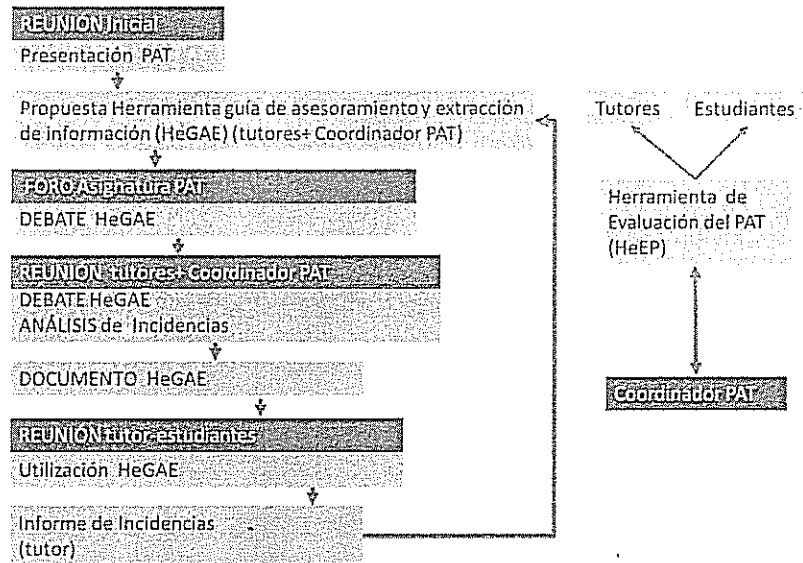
REUNION Inicial
Presentación PAT

Propuesta Herramienta guía de asesoramiento y extracción de información (HeGAE) (tutores+ Coordinador PAT)

FORO Asignatura PAT
DEBATE HeGAE

REUNION tutores+ Coordinador PAT
DEBATE HeGAE
ANÁLISIS de Incidencias

DOCUMENTO HeGAE

REUNION tutor-estudiantes
Utilización HeGAE

Informe de Incidencias (tutor)

Tutores Estudiantes

Herramienta de Evaluación del PAT (HeEP)

Coordinador PAT